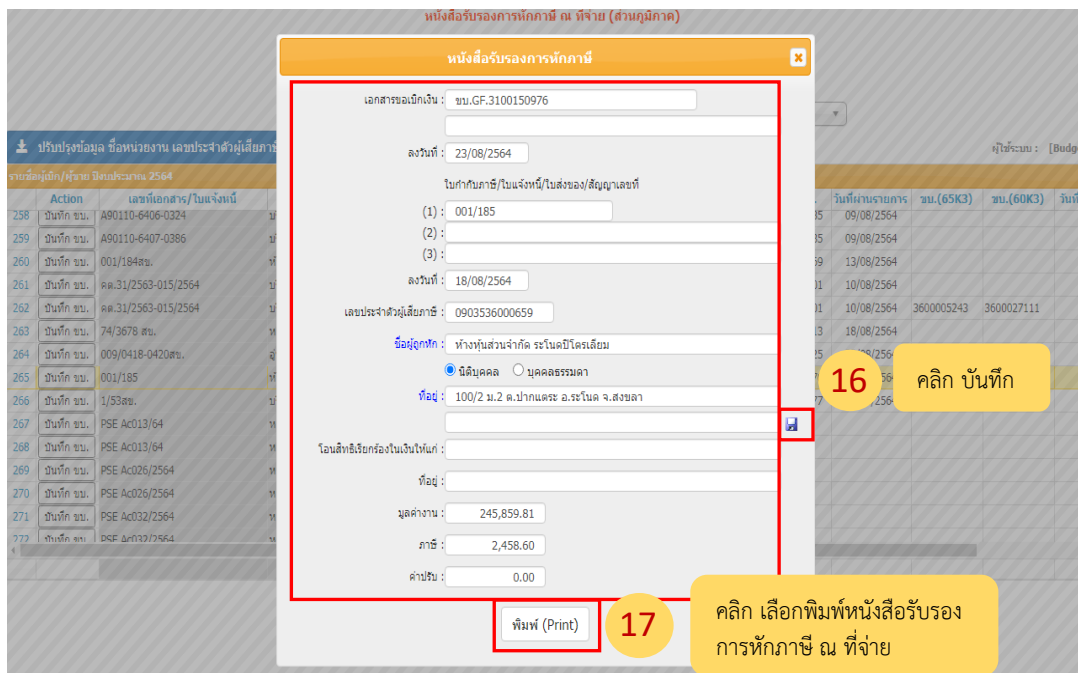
หนังสือรับรองการหักภาษี ณ ที่จ่าย (ส่วนภูมิภาค)

หนังสือรับรองการหักภาษี

×

เอกสารขอเบิกเงิน : ขบ.GF.3100150976

ลงวันที่ : 23/08/2564

ใบกำกับภาษี/ใบแจ้งหนี้/ใบส่งของ/สัญญาเลขที่

(1) : 001/185

(2) :

(3) :

ลงวันที่ : 18/08/2564

เลขประจำตัวผู้เสียภาษี : 0903536000659

ชื่อผู้ถูกหัก : ห้างหุ้นส่วนจำกัด ระโนดปิโตรเลียม

นิติบุคคล บุคคลธรรมดา

ที่อยู่ : 100/2 ม.2 ต.ปากแตระ อ.ระโนด จ.สงขลา

โอนสิทธิเรียกร้องในเงินให้แก่ :

ที่อยู่ :

มูลค่างาน : 245,859.81

ภาษี : 2,458.60

ค่าปรับ : 0.00

พิมพ์ (Print)

16 คลิก บันทึก

17 คลิก เลือกพิมพ์หนังสือรับรองการหักภาษี ณ ที่จ่าย

ปรับปรุงข้อมูล ชื่อหน่วยงาน เลขประจำตัวผู้เสียภาษี

ผู้ใช้ระบบ : [Budg

รายชื่อผู้เบิก/ผู้จ่าย ปีงบประมาณ 2564

| | Action | เลขที่เอกสาร/ใบแจ้งหนี้ | วันที่ผ่านรายการ | ขบ.(65K3) | ขบ.(60K3) |
|---|---|---|---|---|---|
| 258 | บันทึก ขบ. | A90110-6406-0324 | 09/08/2564 | | |
| 259 | บันทึก ขบ. | A90110-6407-0386 | 09/08/2564 | | |
| 260 | บันทึก ขบ. | 001/184สข. | 13/08/2564 | | |
| 261 | บันทึก ขบ. | คต.31/2563-015/2564 | 10/08/2564 | | |
| 262 | บันทึก ขบ. | คต.31/2563-015/2564 | 10/08/2564 | 3600005243 | 3600027111 |
| 263 | บันทึก ขบ. | 74/3678 สข. | 18/08/2564 | | |
| 264 | บันทึก ขบ. | 009/0418-0420สข. | | | |
| 265 | บันทึก ขบ. | 001/185 | | | |
| 266 | บันทึก ขบ. | 1/53สข. | | | |
| 267 | บันทึก ขบ. | PSE Ac013/64 | | | |
| 268 | บันทึก ขบ. | PSE Ac013/64 | | | |
| 269 | บันทึก ขบ. | PSE Ac026/2564 | | | |
| 270 | บันทึก ขบ. | PSE Ac026/2564 | | | |
| 271 | บันทึก ขบ. | PSE Ac032/2564 | | | |
| 272 | บันทึก ขบ. | PSE Ac032/2564 | | | |